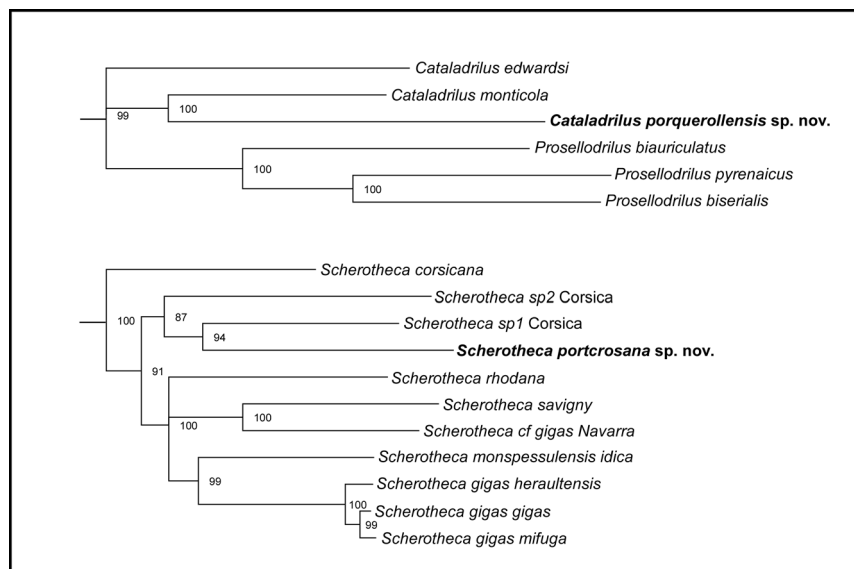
Cataladrilus edwardsi
Cataladrilus monticola
100
99
**Cataladrilus porquerollensis sp. nov.**
Prosellodrilus biauriculatus
100
Prosellodrilus pyrenaicus
100
Prosellodrilus biserialis

Scherotheca corsicana
Scherotheca sp2 Corsica
87
Scherotheca sp1 Corsica
100
94
**Scherotheca portcrosana sp. nov.**
91
Scherotheca rhodana
Scherotheca savigny
100
100
Scherotheca cf gigas Navarra
Scherotheca monspessulensis idica
99
Scherotheca gigas heraultensis
100
Scherotheca gigas gigas
99
Scherotheca gigas mifuga